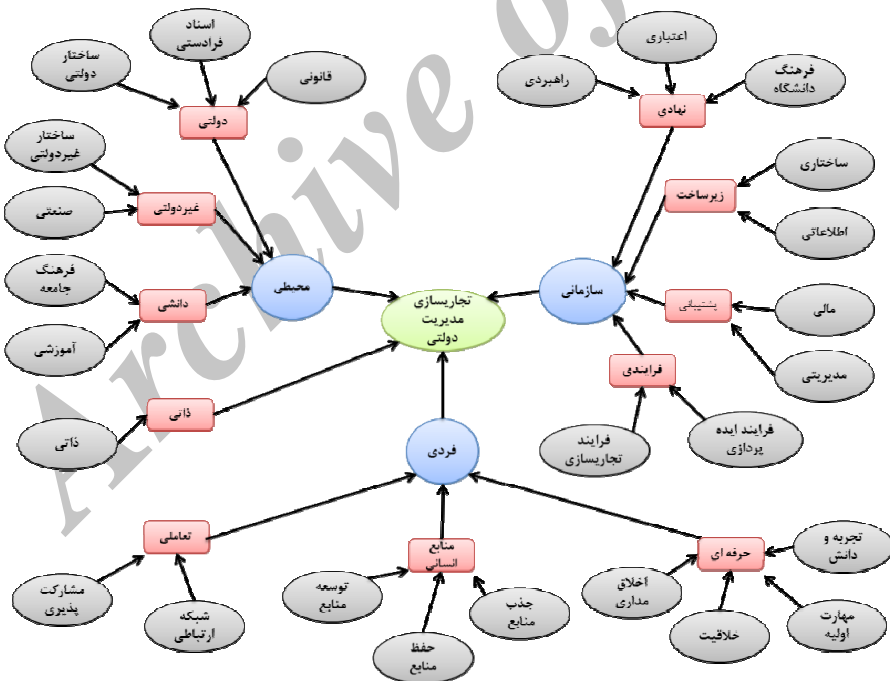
اسناد فرادستی

ساختار دولتی

قانونی

دولتی

ساختار غیردولتی

غیردولتی

صنعتی

فرهنگ جامعه

دانشی

آموزشی

محیطی

اعتباری

راهبردی

فرهنگ دانشگاه

نهادی

ساختاری

زیرساخت

اطلاعاتی

سازمانی

پشتیبانی

مالی

مدیریتی

تجاریسازی مدیریت دولتی

فرایندی

فرایند ایده پردازی

فرایند تجاریسازی

ذاتی

ذاتی

فردی

تعاملی

مشارکت پذیری

شبکه ارتباطی

منابع انسانی

توسعه منابع

جذب منابع

حفظ منابع

حرفه‌ای

تجربه و دانش

أخلاق مداری

خلاقیت

مهارت اولیه

Archive of SID